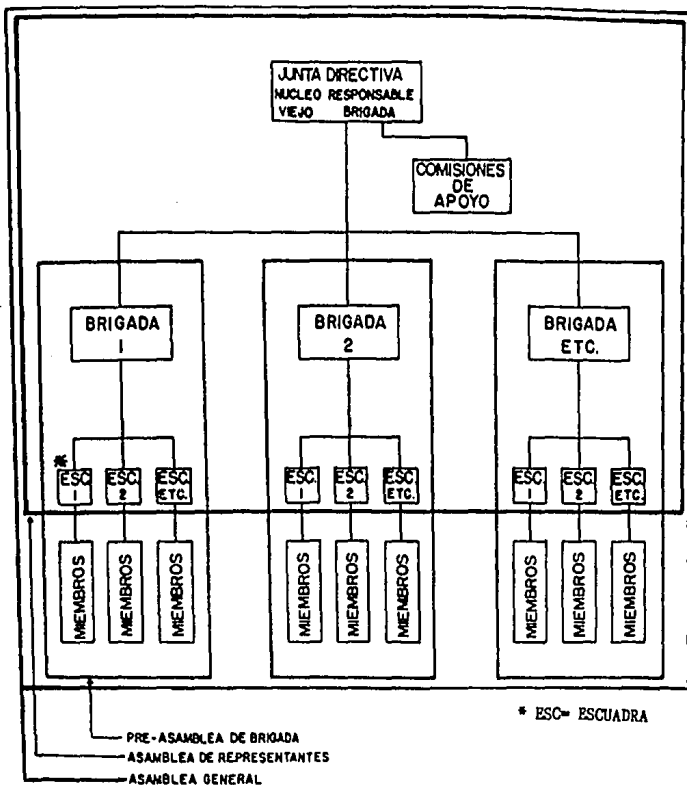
JUNTA DIRECTIVA
NUCLEO RESPONSABLE
VIEJO BRIGADA

COMISIONES DE APOYO

BRIGADA 1

BRIGADA 2

BRIGADA ETC.

* ESC. 1
ESC. 2
ESC. ETC.

ESC. 1
ESC. 2
ESC. ETC.

ESC. 1
ESC. 2
ESC. ETC.

MIEMBROS
MIEMBROS
MIEMBROS

MIEMBROS
MIEMBROS
MIEMBROS

MIEMBROS
MIEMBROS
MIEMBROS

PRE-ASAMBLEA DE BRIGADA
ASAMBLEA DE REPRESENTANTES
ASAMBLEA GENERAL

* ESC= ESCUADRA